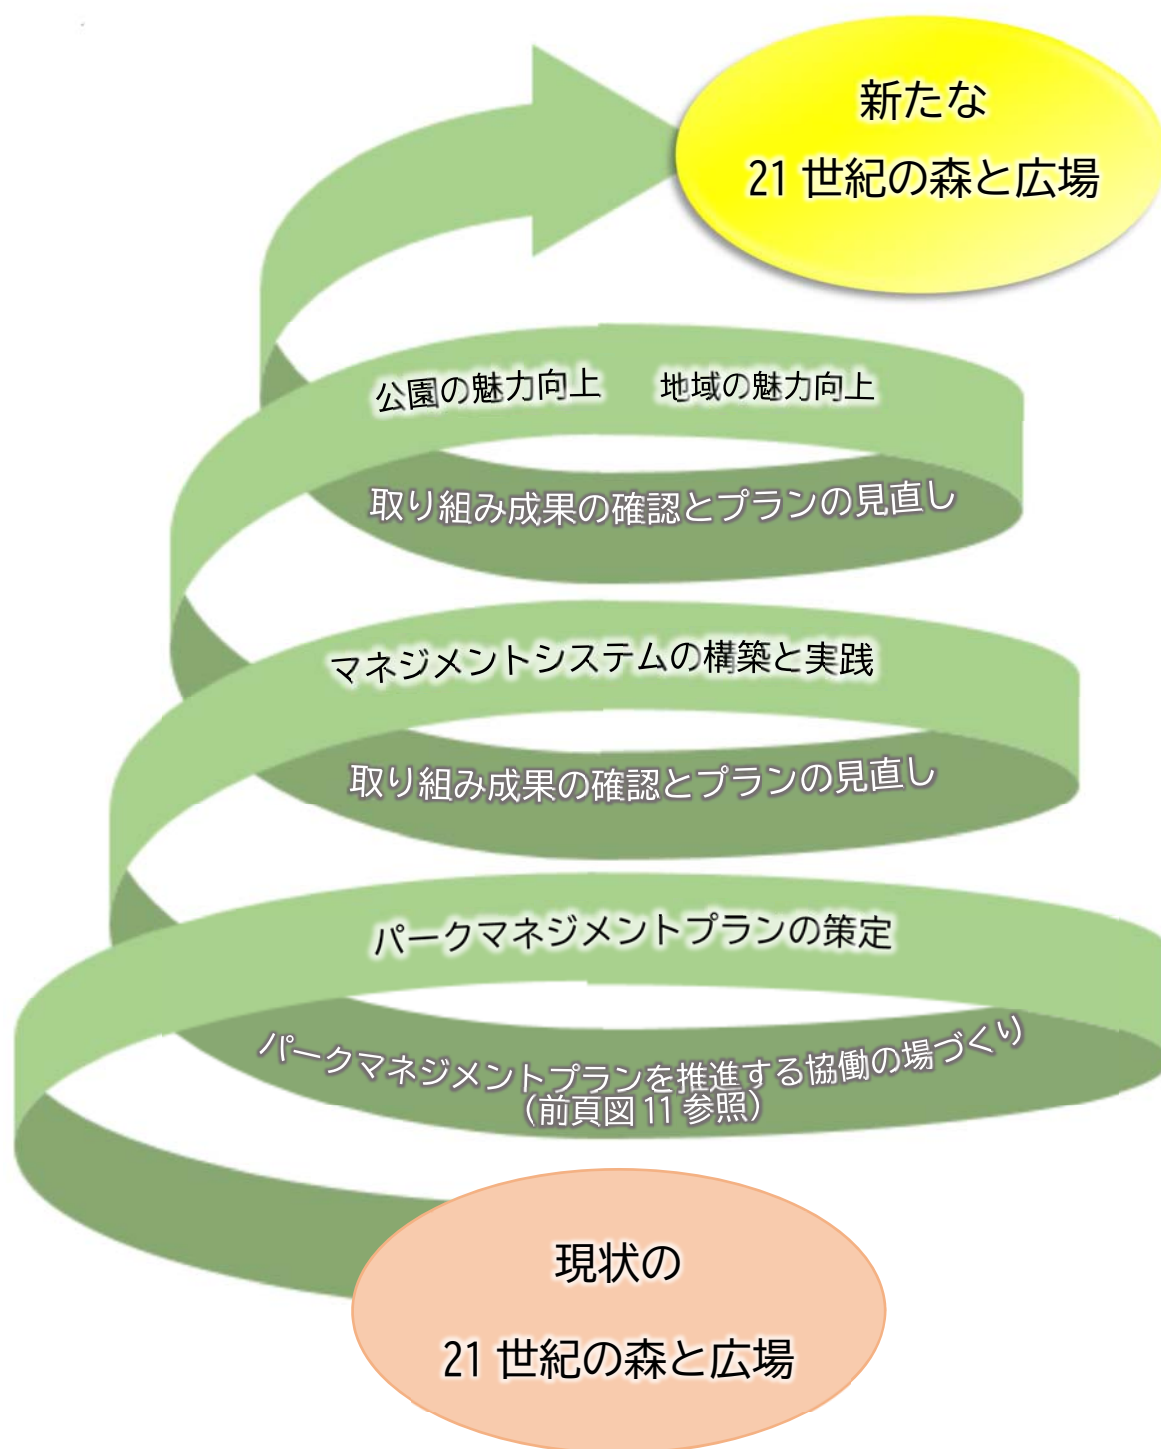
新たな
21 世紀の森と広場

公園の魅力向上　地域の魅力向上

取り組み成果の確認とプランの見直し

マネジメントシステムの構築と実践

取り組み成果の確認とプランの見直し

パークマネジメントプランの策定

パークマネジメントプランを推進する協働の場づくり
（前頁図 11 参照）

現状の
21 世紀の森と広場